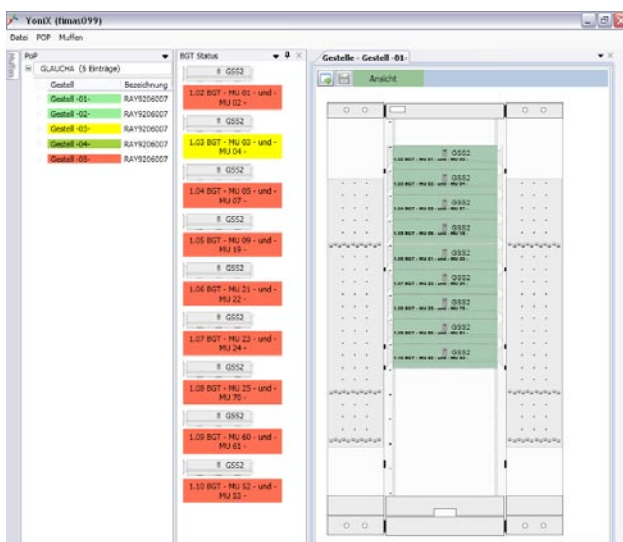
YoniX (fimas099)

Datei POP Muffen

PoP

GLAUCHA (5 Einträge)

| Gestell | Bezeichnung |
|---|---|
| Gestell -01- | RAY9206007 |
| Gestell -02- | RAY9206007 |
| Gestell -03- | RAY9206007 |
| Gestell -04- | RAY9206007 |
| Gestell -05- | RAY9206007 |

BGT Status

GSS2
1.02 BGT - MU 01 - und - MU 02 -

GSS2
1.03 BGT - MU 03 - und - MU 04 -

GSS2
1.04 BGT - MU 05 - und - MU 07 -

GSS2
1.05 BGT - MU 09 - und - MU 19 -

GSS2
1.06 BGT - MU 21 - und - MU 22 -

GSS2
1.07 BGT - MU 23 - und - MU 24 -

GSS2
1.08 BGT - MU 25 - und - MU 70 -

GSS2
1.09 BGT - MU 60 - und - MU 61 -

GSS2
1.10 BGT - MU 52 - und - MU 53 -

Gestelle - Gestell -01-

Ansicht

GSS2
GSS2
GSS2
GSS2
GSS2
GSS2
GSS2
GSS2
GSS2